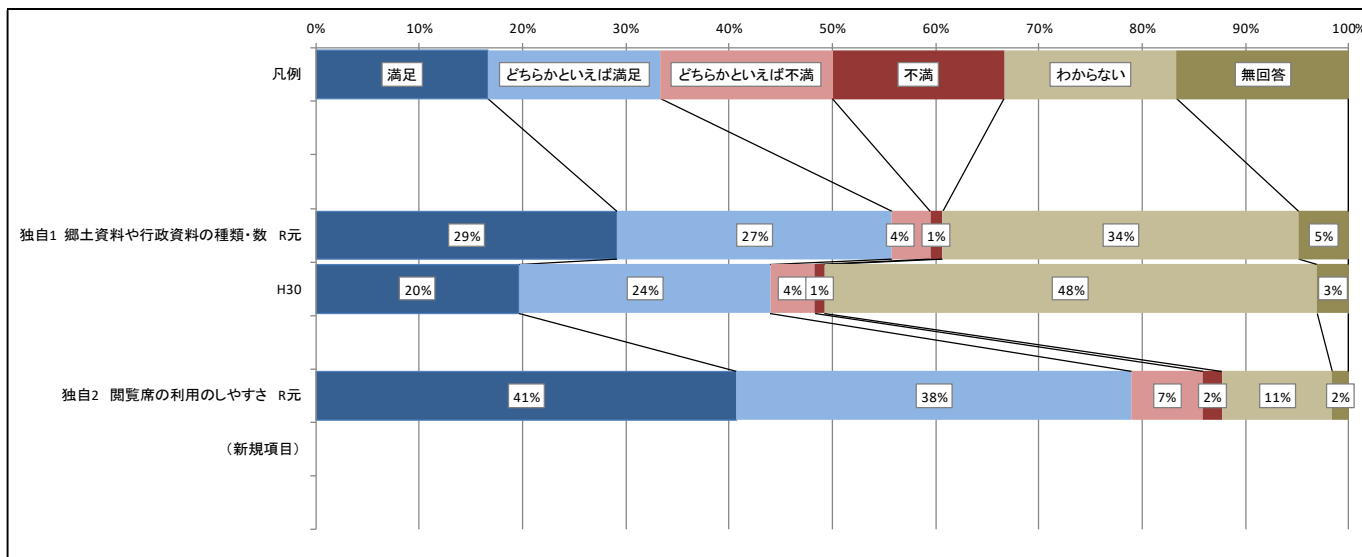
0%
10%
20%
30%
40%
50%
60%
70%
80%
90%
100%

凡例
満足
どちらかといえば満足
どちらかといえば不満
不満
わからない
無回答

独自1 郷土資料や行政資料の種類・数 R元
29%
27%
4%
1%
34%
5%

H30
20%
24%
4%
1%
48%
3%

独自2 閲覧席の利用のしやすさ R元
41%
38%
7%
2%
11%
2%

（新規項目）